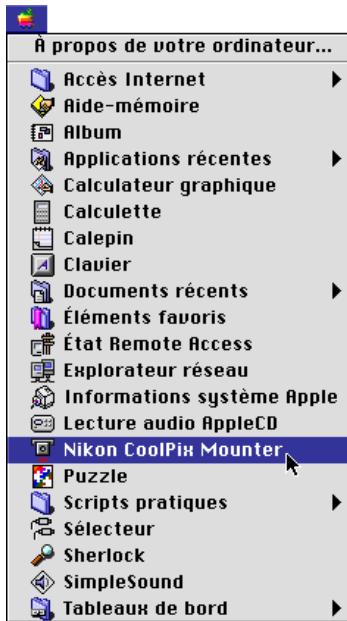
À propos de votre ordinateur...

Accès Internet
Aide-mémoire
Album
Applications récentes
Calculateur graphique
Calculette
Calepin
Clavier
Documents récents
Éléments favoris
État Remote Access
Explorateur réseau
Informations système Apple
Lecture audio AppleCD
Nikon CoolPix Mounter
Puzzle
Scripts pratiques
Sélecteur
Sherlock
SimpleSound
Tableaux de bord